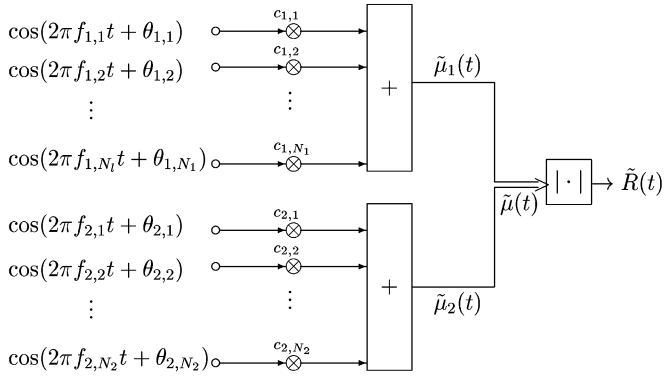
$\cos(2\pi f_{1,1}t + \theta_{1,1})$
$c_{1,1}$
$\cos(2\pi f_{1,2}t + \theta_{1,2})$
$c_{1,2}$
$\vdots$
$\vdots$
$+$
$\tilde{\mu}_1(t)$
$\cos(2\pi f_{1,N_l}t + \theta_{1,N_1})$
$c_{1,N_1}$
$|\cdot|$
$\tilde{R}(t)$
$\tilde{\mu}(t)$
$\cos(2\pi f_{2,1}t + \theta_{2,1})$
$c_{2,1}$
$\cos(2\pi f_{2,2}t + \theta_{2,2})$
$c_{2,2}$
$\vdots$
$\vdots$
$+$
$\tilde{\mu}_2(t)$
$\cos(2\pi f_{2,N_2}t + \theta_{2,N_2})$
$c_{2,N_2}$